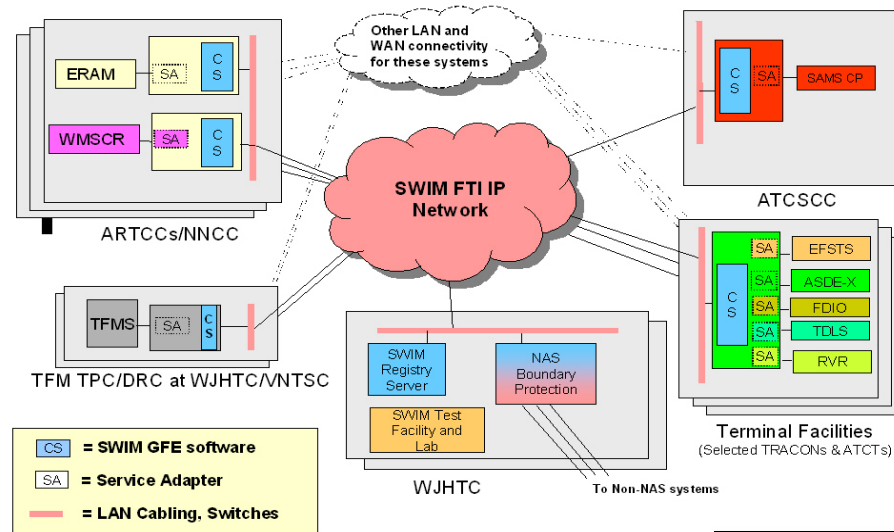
Other LAN and WAN connectivity for these systems

ERAM
SA
CS

WMSCR
SA
CS

ARTCCs/NNCC

CS
SA
SAMS CP

ATCSCC

SWIM FTI IP Network

TFMS
SA
CS

TFM TPC/DRC at WJHTC/VNTSC

SWIM Registry Server

NAS Boundary Protection

SWIM Test Facility and Lab

WJHTC

To Non-NAS systems

CS
SA
EFSTS
SA
ASDE-X
SA
FDIO
SA
TDLS
SA
RVR

Terminal Facilities
(Selected TRACONs & ATCTs)

CS = SWIM GFE software
SA = Service Adapter
= LAN Cabling, Switches